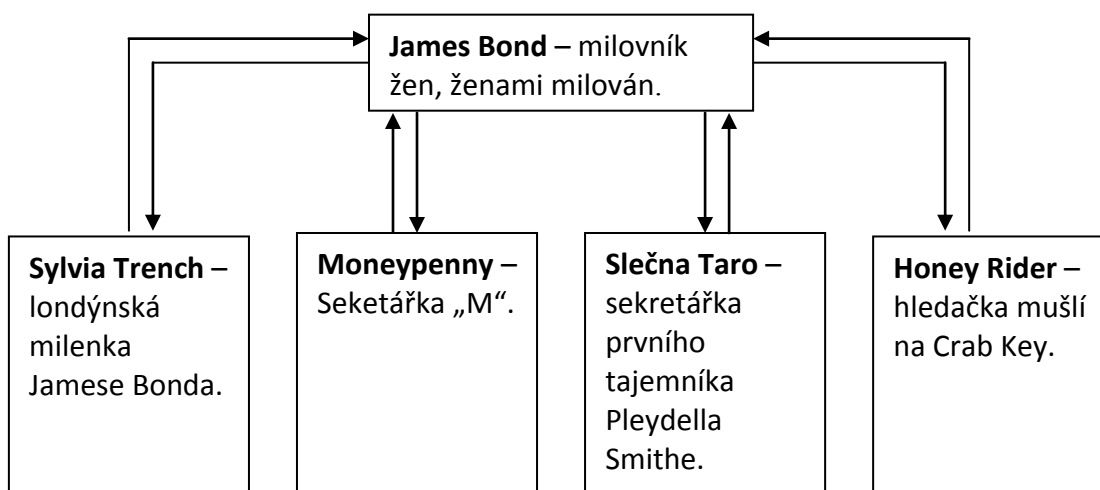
**James Bond** – milovník žen, ženami milován.

**Sylvia Trench** – londýnská milenka Jamese Bonda.

**Moneypenny** – Seketářka „M“.

**Slečna Taro** – sekretářka prvního tajemníka Pleydella Smithe.

**Honey Rider** – hledačka mušlí na Crab Key.